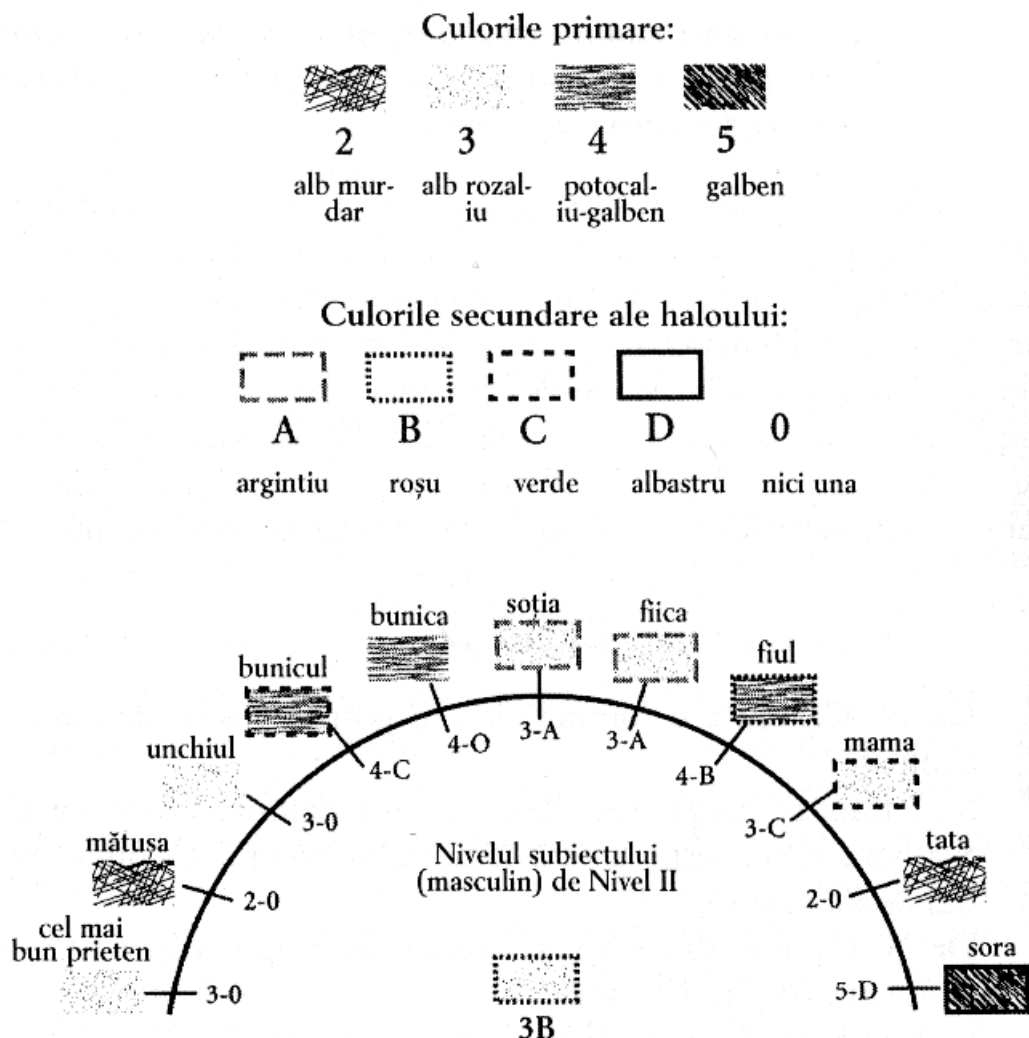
Culorile primare:

2
alb murdar

3
alb rozaliu

4
potocaliu-galben

5
galben

Culorile secundare ale haloului:

A
argintiu

B
roșu

C
verde

D
albastru

0
nici una

bunica
soția
fiica
bunicul
fiul
4-O
3-A
3-A
unchiul
4-C
mama
4-B
3-0
3-C
mătușa
Nivelul subiectului (masculin) de Nivel II
tata
2-0
2-0
cel mai bun prieten
sora
3-0
5-D
3B